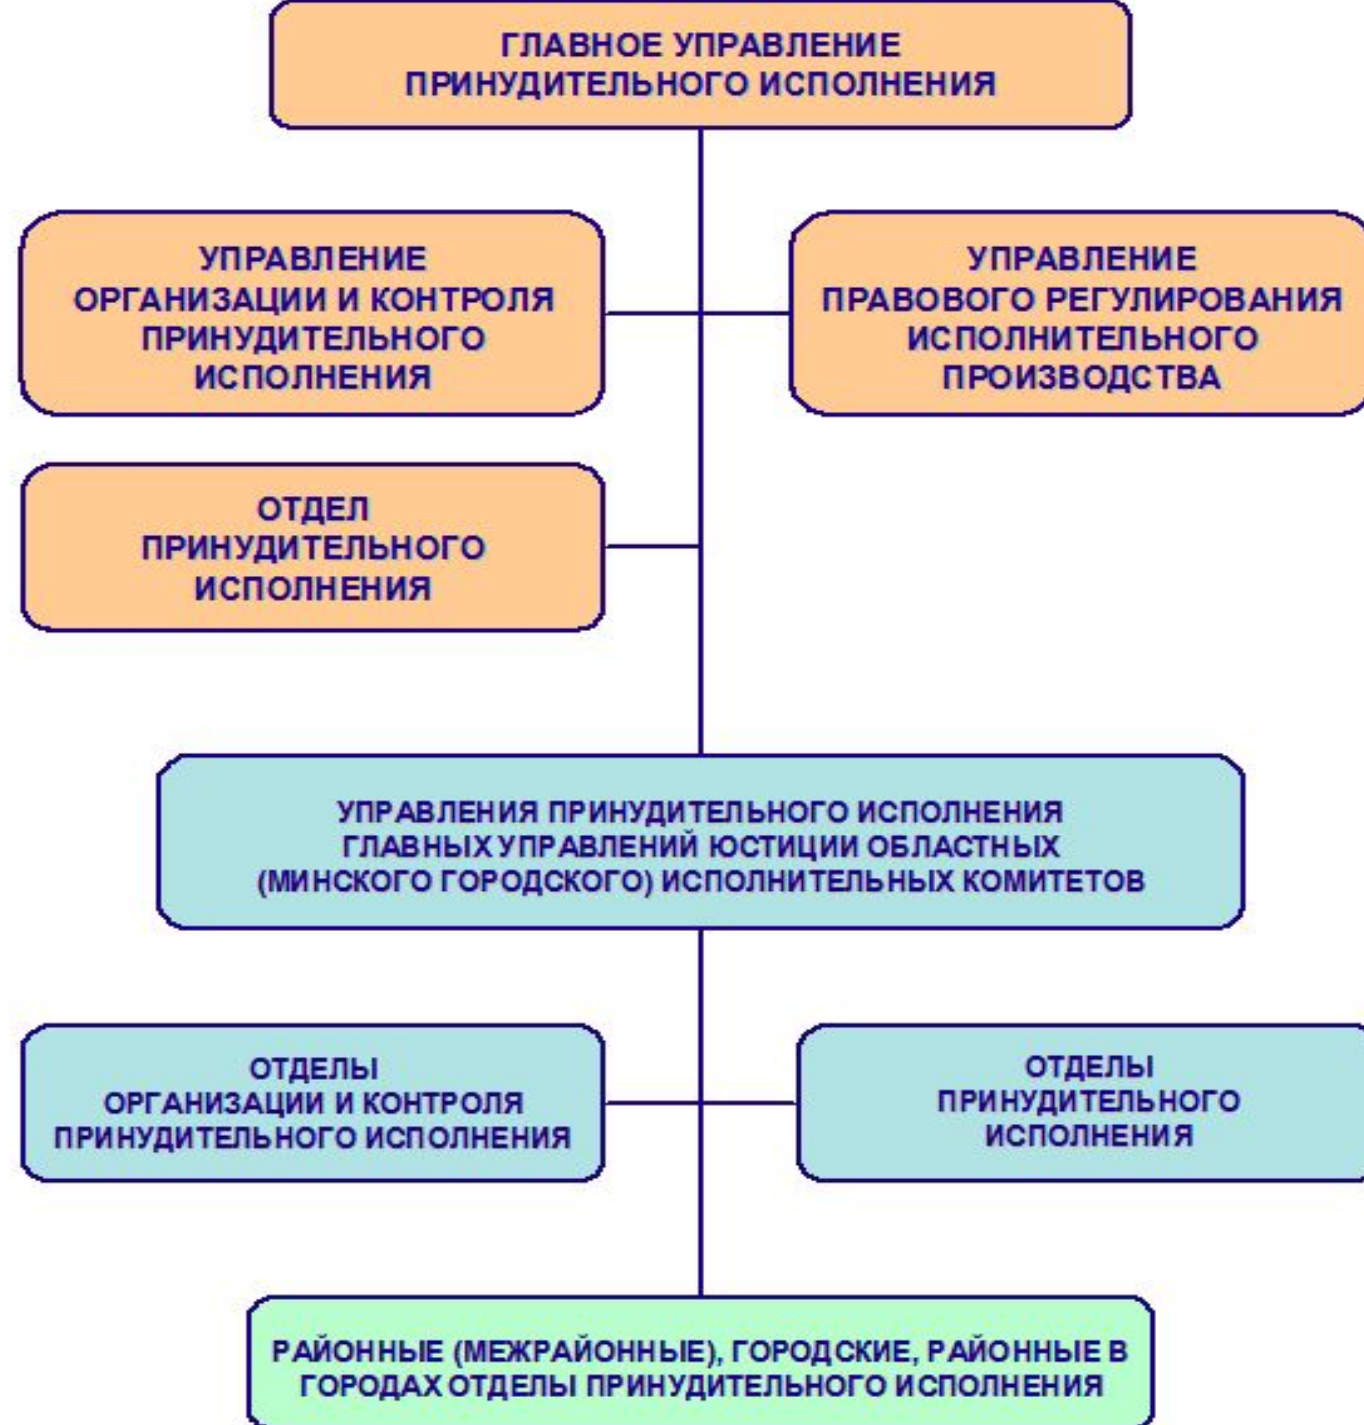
ГЛАВНОЕ УПРАВЛЕНИЕ ПРИНУДИТЕЛЬНОГО ИСПОЛНЕНИЯ

УПРАВЛЕНИЕ ОРГАНИЗАЦИИ И КОНТРОЛЯ ПРИНУДИТЕЛЬНОГО ИСПОЛНЕНИЯ

УПРАВЛЕНИЕ ПРАВОВОГО РЕГУЛИРОВАНИЯ ИСПОЛНИТЕЛЬНОГО ПРОИЗВОДСТВА

ОТДЕЛ ПРИНУДИТЕЛЬНОГО ИСПОЛНЕНИЯ

УПРАВЛЕНИЯ ПРИНУДИТЕЛЬНОГО ИСПОЛНЕНИЯ ГЛАВНЫХ УПРАВЛЕНИЙ ЮСТИЦИИ ОБЛАСТНЫХ (МИНСКОГО ГОРОДСКОГО) ИСПОЛНИТЕЛЬНЫХ КОМИТЕТОВ

ОТДЕЛЫ ОРГАНИЗАЦИИ И КОНТРОЛЯ ПРИНУДИТЕЛЬНОГО ИСПОЛНЕНИЯ

ОТДЕЛЫ ПРИНУДИТЕЛЬНОГО ИСПОЛНЕНИЯ

РАЙОННЫЕ (МЕЖРАЙОННЫЕ), ГОРОДСКИЕ, РАЙОННЫЕ В ГОРОДАХ ОТДЕЛЫ ПРИНУДИТЕЛЬНОГО ИСПОЛНЕНИЯ